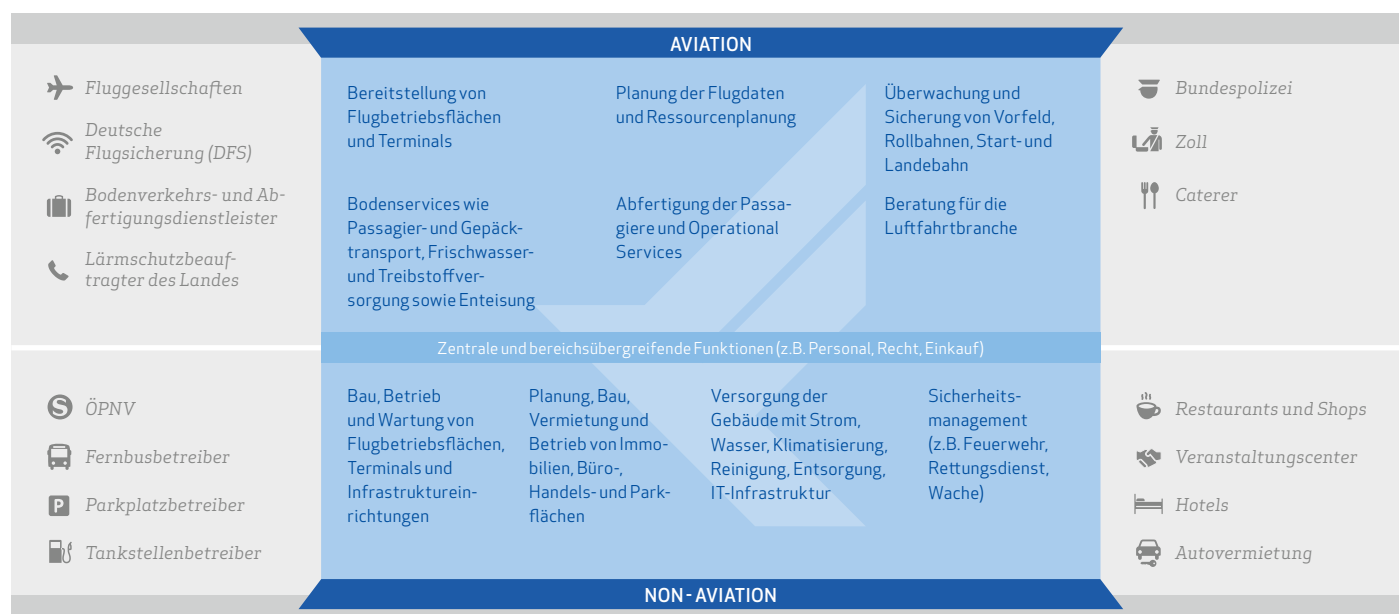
AVIATION

Fluggesellschaften

Deutsche Flugsicherung (DFS)

Bodenverkehrs- und Abfertigungsdienstleister

Lärmschutzbeauftragter des Landes

Bereitstellung von Flugbetriebsflächen und Terminals

Planung der Flugdaten und Ressourcenplanung

Überwachung und Sicherung von Vorfeld, Rollbahnen, Start- und Landebahn

Bodenservices wie Passagier- und Gepäcktransport, Frischwasser- und Treibstoffversorgung sowie Enteisung

Abfertigung der Passagiere und Operational Services

Beratung für die Luftfahrtbranche

Bundespolizei

Zoll

Caterer

Zentrale und bereichsübergreifende Funktionen (z.B. Personal, Recht, Einkauf)

ÖPNV

Fernbusbetreiber

Parkplatzbetreiber

Tankstellenbetreiber

Bau, Betrieb und Wartung von Flugbetriebsflächen, Terminals und Infrastruktureinrichtungen

Planung, Bau, Vermietung und Betrieb von Immobilien, Büro-, Handels- und Parkflächen

Versorgung der Gebäude mit Strom, Wasser, Klimatisierung, Reinigung, Entsorgung, IT-Infrastruktur

Sicherheitsmanagement (z.B. Feuerwehr, Rettungsdienst, Wache)

Restaurants und Shops

Veranstaltungscenter

Hotels

Autovermietung

NON - AVIATION